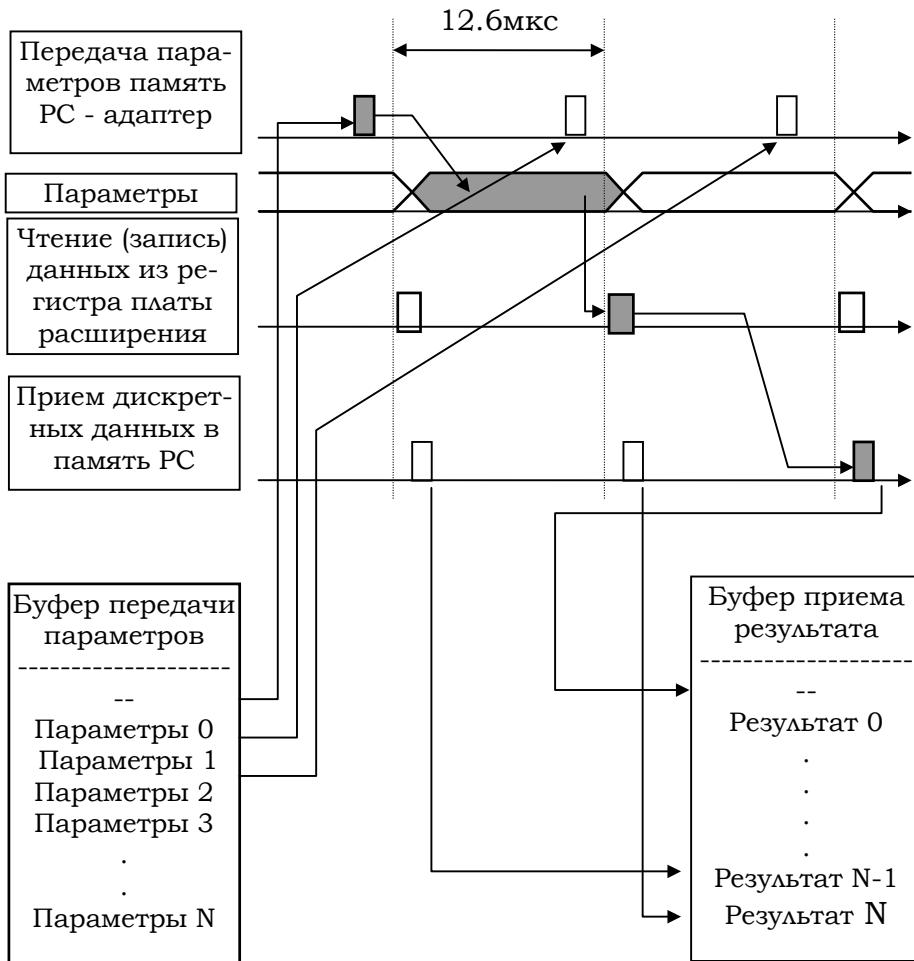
12.6мкс

Передача параметров память PC - адаптер

Параметры

Чтение (запись) данных из регистра платы расширения

Прием дискретных данных в память PC

Буфер передачи параметров
--------------------
--
Параметры 0
Параметры 1
Параметры 2
Параметры 3
.
.
Параметры N

Буфер приема результата
--------------------
--
Результат 0
.
.
.
.
Результат N-1
Результат N